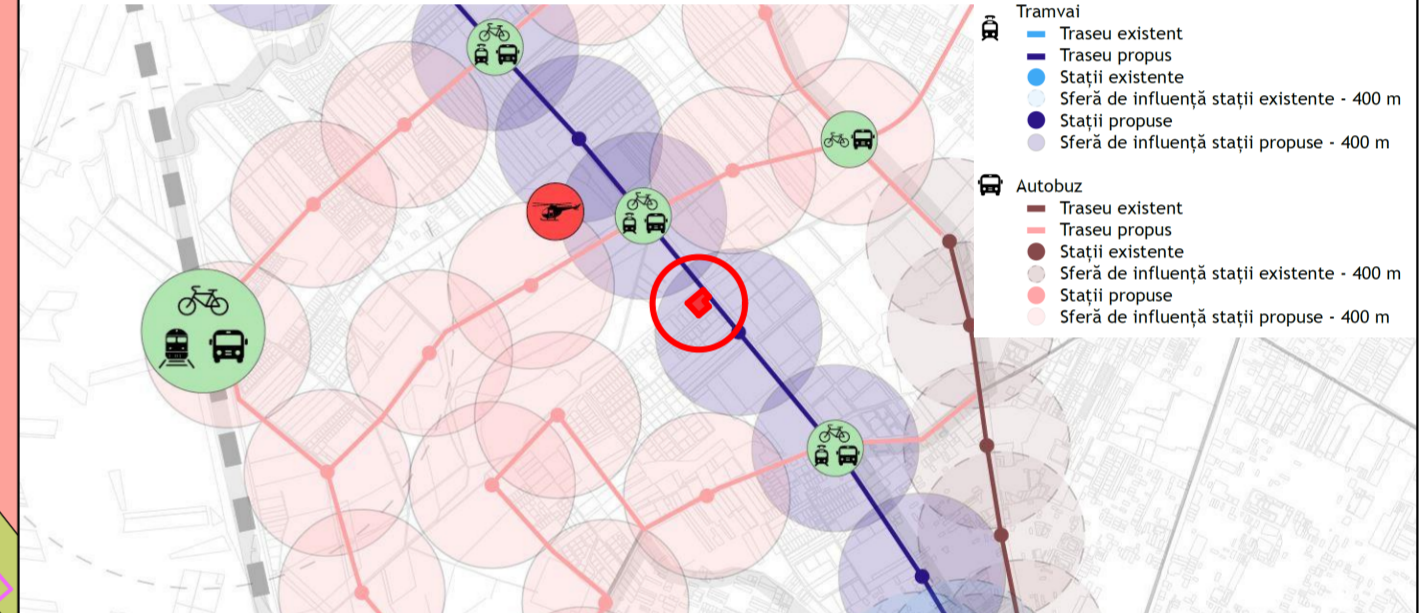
Tramvai
Traseu existent
Traseu propus
Stații existente
Sferă de influență stații existente - 400 m
Stații propuse
Sferă de influență stații propuse - 400 m

Autobuz
Traseu existent
Traseu propus
Stații existente
Sferă de influență stații existente - 400 m
Stații propuse
Sferă de influență stații propuse - 400 m